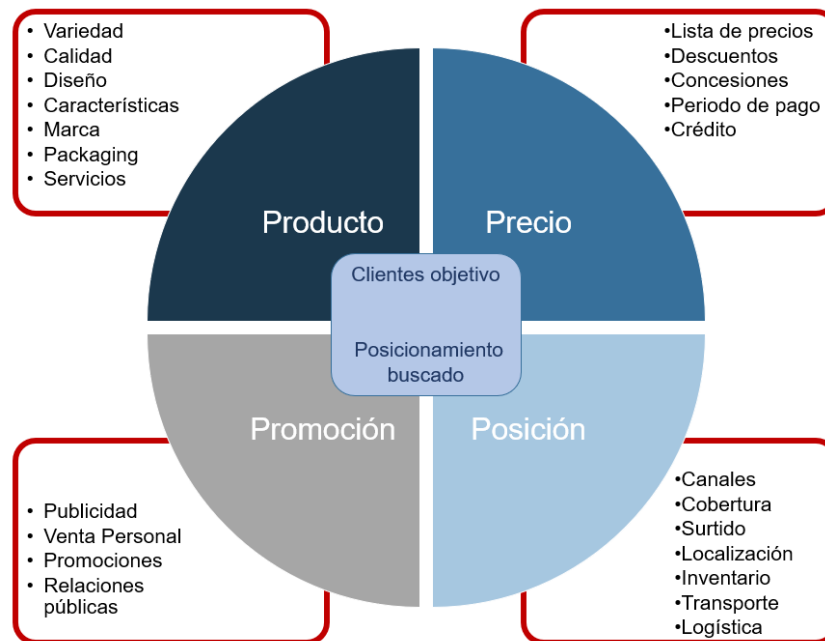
• Variedad
• Calidad
• Diseño
• Características
• Marca
• Packaging
• Servicios

•Lista de precios
•Descuentos
•Concesiones
•Periodo de pago
•Crédito

Producto

Precio

Clientes objetivo

Posicionamiento buscado

Promoción

Posición

• Publicidad
• Venta Personal
• Promociones
• Relaciones públicas

•Canales
•Cobertura
•Surtido
•Localización
•Inventario
•Transporte
•Logística